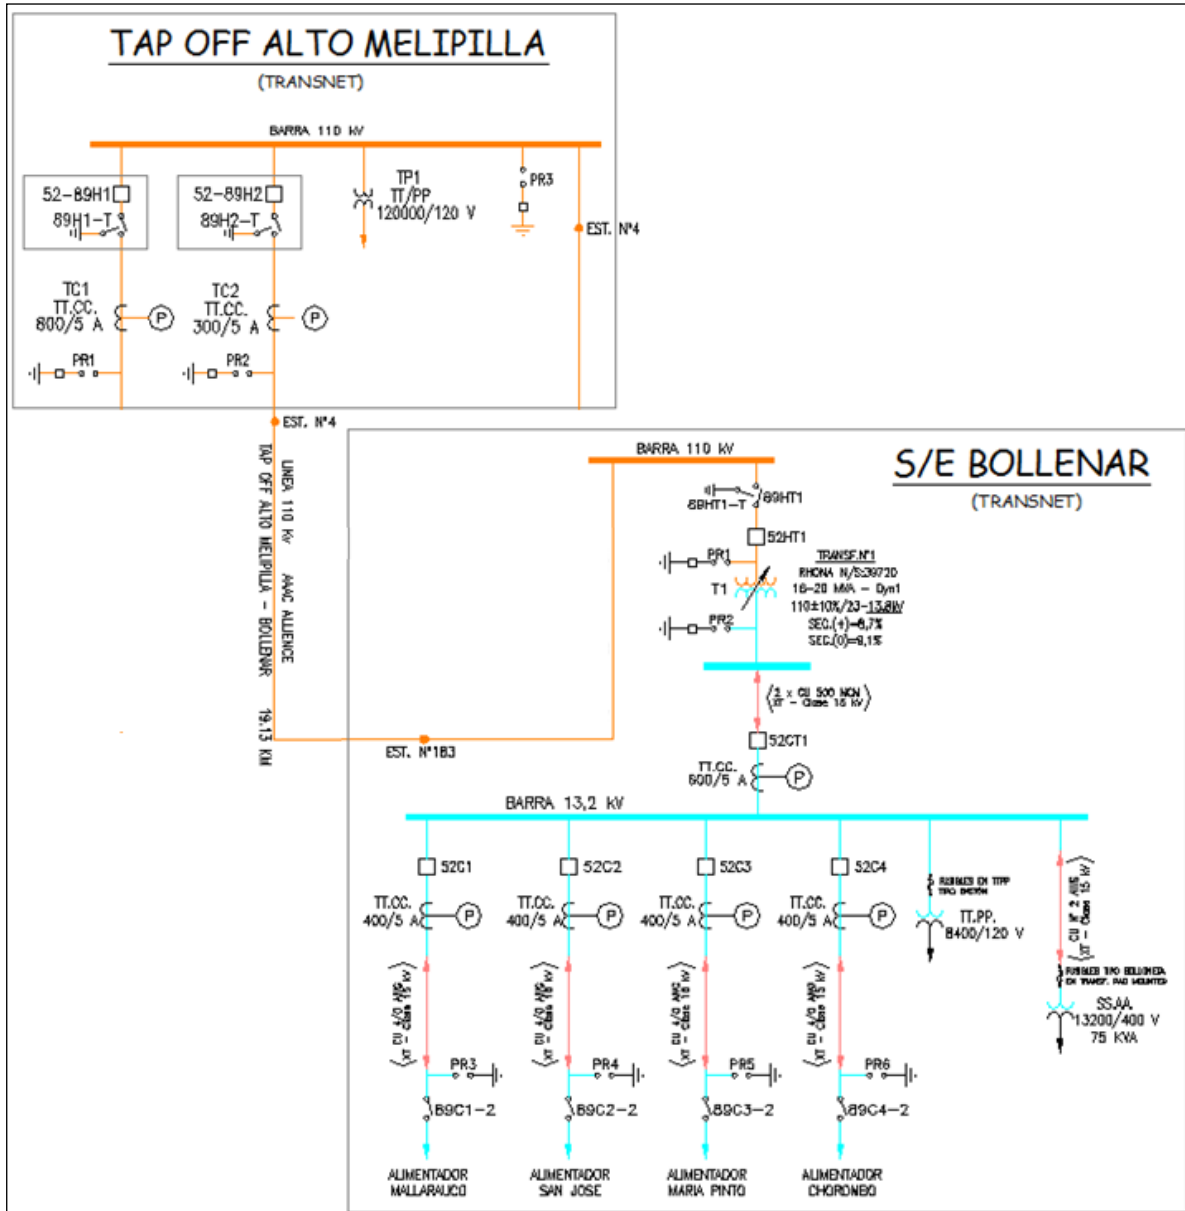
TAP OFF ALTO MELIPILLA
(TRANSNET)

BARRA 110 kV

52-89H1
89H1-T

52-89H2
89H2-T

TP1
TT/PP
120000/120 V

PR3

EST. Nº4

TC1
TT.CC.
800/5 A

P

TC2
TT.CC.
300/5 A

P

PR1

PR2

EST. Nº4

TAP OFF ALTO MELIPILLA - BOLLENAR

LINEA 110 kV AAAC ALLIENCE

19,13 KM

EST. Nº183

BARRA 110 kV

S/E BOLLENAR
(TRANSNET)

89HT1-T
89HT1

52HT1

PR1

TRANSF.Nº1
RHONA N/S:39720
16-20 MVA - Dyn1
110±10%/23-13,8kV
SEC.(+)=6,7%
SEC.(0)=9,1%

T1

PR2

$\langle \frac{2}{XT}$ x CU 500 MCM - Clase 15 kV$\rangle$

52CT1

TT.CC.
600/5 A

P

BARRA 13,2 kV

52C1
TT.CC.
400/5 A
P
$\langle$CU 4/0 AWG XT - Clase 15 kV$\rangle$
PR3
89C1-2
ALIMENTADOR
MALLARAUCO

52C2
TT.CC.
400/5 A
P
$\langle$CU 4/0 AWG XT - Clase 15 kV$\rangle$
PR4
89C2-2
ALIMENTADOR
SAN JOSE

52C3
TT.CC.
400/5 A
P
$\langle$CU 4/0 AWG XT - Clase 15 kV$\rangle$
PR5
89C3-2
ALIMENTADOR
MARIA PINTO

52C4
TT.CC.
400/5 A
P
$\langle$CU 4/0 AWG XT - Clase 15 kV$\rangle$
PR6
89C4-2
ALIMENTADOR
CHORONBO

FUSIBLES EN TTPP
TIPO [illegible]
TT.PP.
8400/120 V

$\langle$CU Nº 2 AWG XT - Clase 15 kV$\rangle$
FUSIBLES TIPO BOLLONETA
EN TRANSF. PAD MOUNTED
SS.AA.
13200/400 V
75 KVA